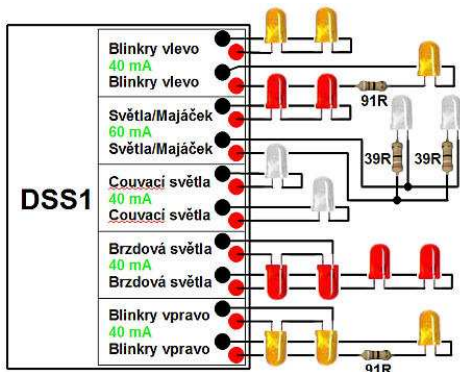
DSS1

Blinkry vlevo
40 mA
Blinkry vlevo

Světla/Majáček
60 mA
Světla/Majáček

Couvací světla
40 mA
Couvací světla

Brzdová světla
40 mA
Brzdová světla

Blinkry vpravo
40 mA
Blinkry vpravo

91R
39R
39R
91R